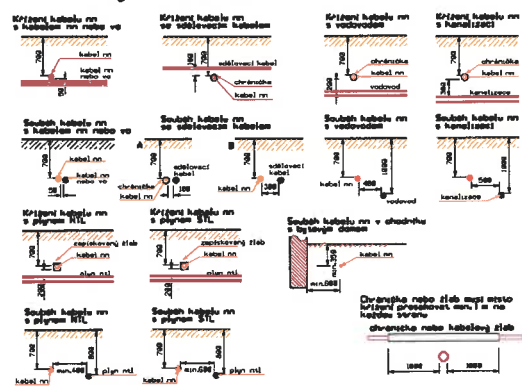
Křížení kabelu nn s kabelem nn nebo vn

700

kabel nn nebo vn

50

Křížení kabelu nn se sdělovacím kabelem

sdělovací kabel

chránička

kabel nn

Křížení kabelu nn s vodovodem

chránička

kabel nn

700

vodovod

Křížení kabelu nn s kanalizací

chránička

kabel nn

700

300

kanalizace

Souběh kabelu nn s kabelem nn nebo vn

700

kabel nn

50

kabel nn nebo vn

Souběh kabelu nn se sdělovacím kabelem

A

700

sdělovací kabel

chránička

kabel nn

B

100

kabel nn

Souběh kabelu nn s vodovodem

700

kabel nn

400

vodovod

Souběh kabelu nn s kanalizací

700

500

kabel nn

kanalizace

Křížení kabelu nn s plynem NTL

700

zapískovaný žlab

kabel nn

100

plyn ntl

Křížení kabelu nn s plynem STL

700

zapískovaný žlab

kabel nn

200

plyn ntl

Souběh kabelu nn s chodníku s bytovým domem

min.350

kabel nn

min.600

Chránička nebo žlab musí místo křížení přesahovat min.1 m na každou stranu

chránička nebo kabelový žlab

1000

1000

Souběh kabelu nn s plynem NTL

700

800

kabel nn

min.400

plyn ntl

Souběh kabelu nn s plynem STL

700

800

kabel nn

min.600

plyn ntl